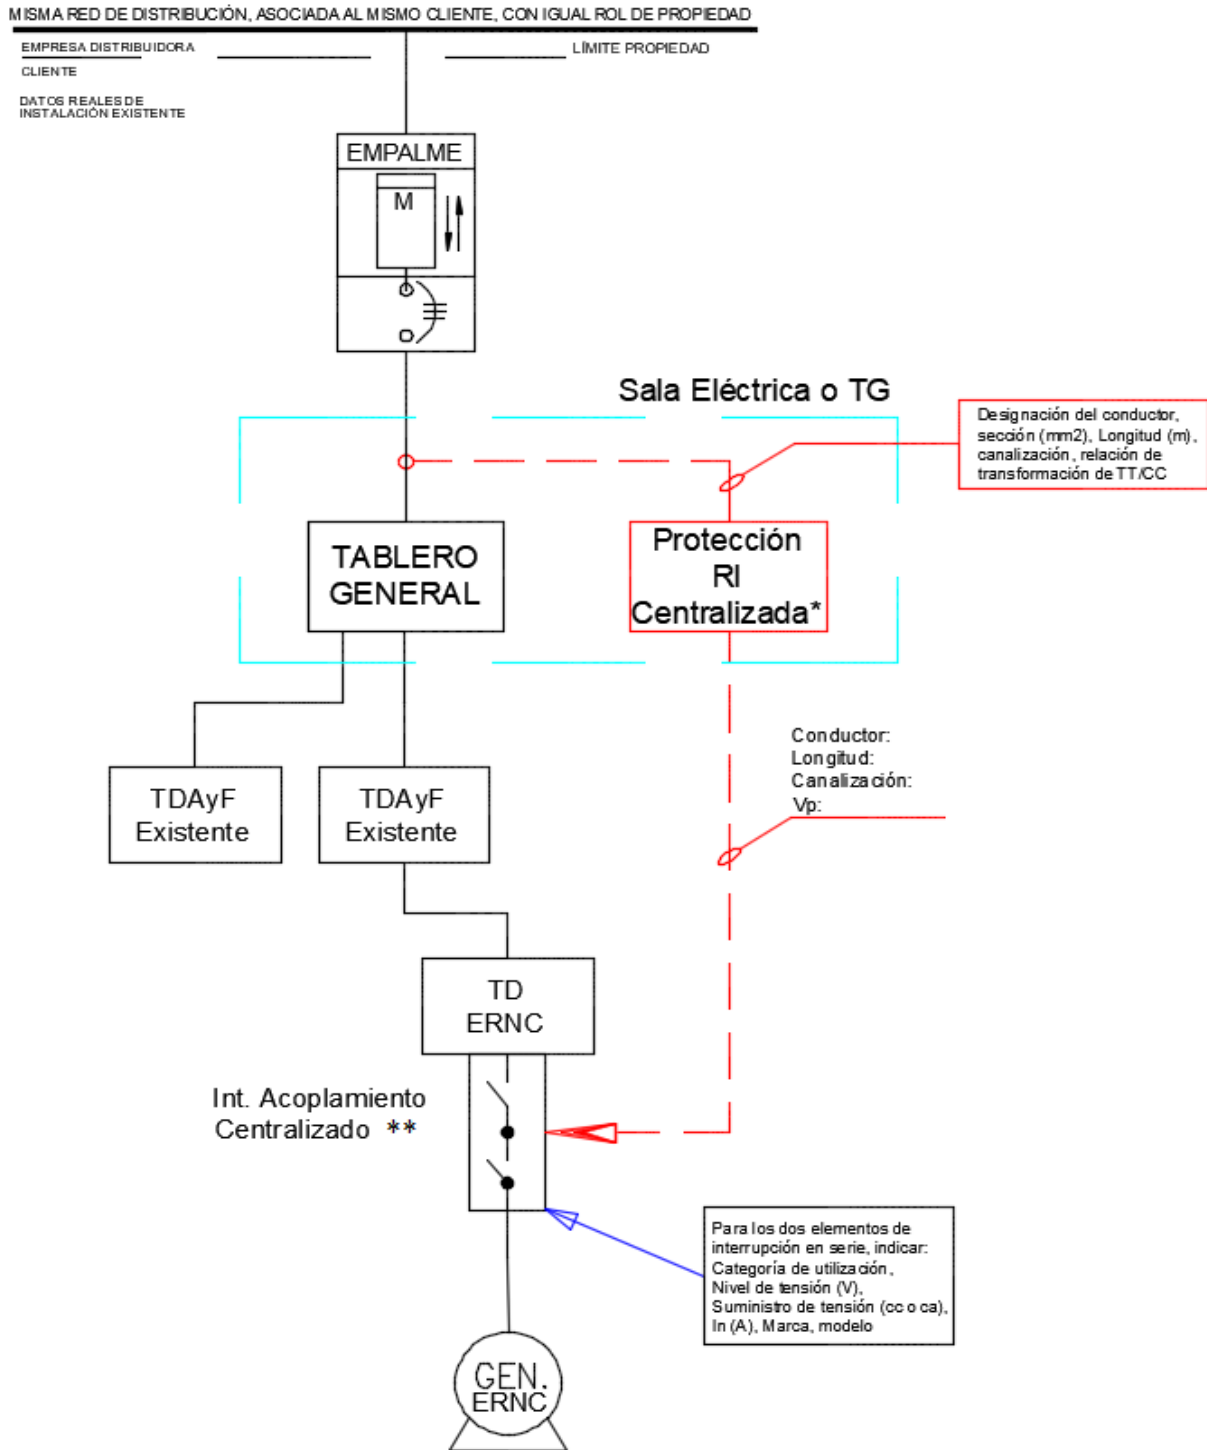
MISMA RED DE DISTRIBUCIÓN, ASOCIADA AL MISMO CLIENTE, CON IGUAL ROL DE PROPIEDAD

EMPRESA DISTRIBUIDORA

CLIENTE

DATOS REALES DE INSTALACIÓN EXISTENTE

LÍMITE PROPIEDAD

EMPALME

M

Sala Eléctrica o TG

Designación del conductor, sección (mm2), Longitud (m), canalización, relación de transformación de TT/CC

TABLERO GENERAL

Protección RI Centralizada*

Conductor:
Longitud:
Canalización:
Vp:

TDAyF Existente

TDAyF Existente

TD ERNC

Int. Acoplamiento Centralizado **

Para los dos elementos de interrupción en serie, indicar: Categoría de utilización, Nivel de tensión (V), Suministro de tensión (cc o ca), In (A), Marca, modelo

GEN. ERNC